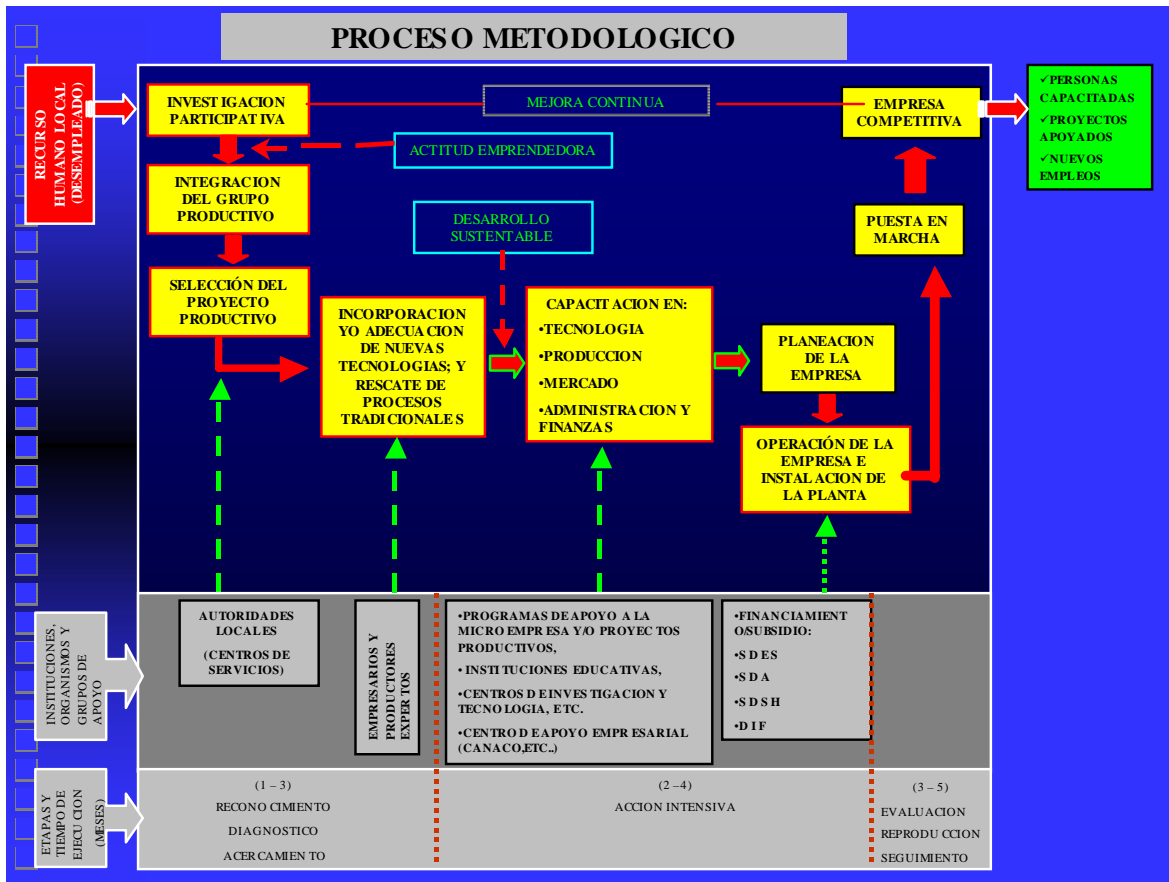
PROCESO METODOLOGICO

RECURSO HUMANO LOCAL (DESEMPLEADO)

INVESTIGACION PARTICIPATIVA

MEJORA CONTINUA

EMPRESA COMPETITIVA

✓PERSONAS CAPACITADAS
✓PROYECTOS APOYADOS
✓NUEVOS EMPLEOS

ACTITUD EMPRENDEDORA

INTEGRACION DEL GRUPO PRODUCTIVO

DESARROLLO SUSTENTABLE

PUESTA EN MARCHA

SELECCIÓN DEL PROYECTO PRODUCTIVO

INCORPORACION Y/O ADECUACION DE NUEVAS TECNOLOGIAS; Y RESCATE DE PROCESOS TRADICIONALES

CAPACITACION EN:
•TECNOLOGIA
•PRODUCCION
•MERCADO
•ADMINISTRACION Y FINANZAS

PLANEACION DE LA EMPRESA

OPERACIÓN DE LA EMPRESA E INSTALACION DE LA PLANTA

INSTITUCIONES, ORGANISMOS Y GRUPOS DE APOYO

AUTORIDADES LOCALES
(CENTROS DE SERVICIOS)

EMPRESARIOS Y PRODUCTORES EXPERTOS

•PROGRAMAS DE APOYO A LA MICROEMPRESA Y/O PROYECTOS PRODUCTIVOS,
•INSTITUCIONES EDUCATIVAS,
•CENTROS DE INVESTIGACION Y TECNOLOGIA, ETC.
•CENTRO DE APOYO EMPRESARIAL (CANACO,ETC..)

•FINANCIAMIENTO/SUBSIDIO:
•SDES
•SDA
•SDSH
•DIF

ETAPAS Y TIEMPO DE EJECUCION (MESES)

(1 – 3)
RECONOCIMIENTO
DIAGNOSTICO
ACERCAMIENTO

(2 – 4)
ACCION INTENSIVA

(3 – 5)
EVALUACION
REPRODUCCION
SEGUIMIENTO